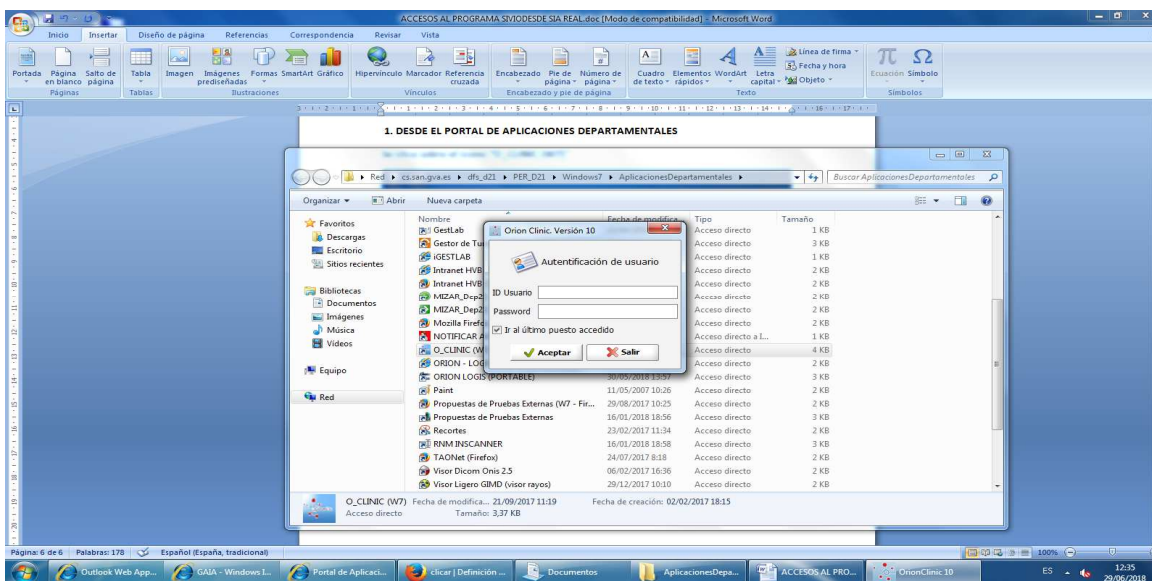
ACCESOS AL PROGRAMA SIVIODESDE SIA REAL.doc [Modo de compatibilidad] - Microsoft Word

Inicio Insertar Diseño de página Referencias Correspondencia Revisar Vista

Portada Página en blanco Salto de página Tabla Imagen Imágenes prediseñadas Formas SmartArt Gráfico Hipervínculo Marcador Referencia cruzada Encabezado Pie de página Número de página Cuadro de texto Elementos rápidos WordArt Letra capital Línea de firma Fecha y hora Objeto Ecuación Símbolo

Páginas Tablas Ilustraciones Vínculos Encabezado y pie de página Texto Símbolos

1. DESDE EL PORTAL DE APLICACIONES DEPARTAMENTALES

Red ▸ cs.san.gva.es ▸ dfs_d21 ▸ PER_D21 ▸ Windows7 ▸ AplicacionesDepartamentales ▸

Buscar AplicacionesDepartamentales

Organizar ▾ Abrir Nueva carpeta

Favoritos
Descargas
Escritorio
Sitios recientes

Bibliotecas
Documentos
Imágenes
Música
Vídeos

Equipo

Red

| Nombre | Fecha de modifica... | Tipo | Tamaño |
|---|---|---|---|
| GestLab | | Acceso directo | 1 KB |
| Gestor de Tu | | Acceso directo | 3 KB |
| iGESTLAB | | Acceso directo | 1 KB |
| Intranet HVB | | Acceso directo | 2 KB |
| Intranet HVB | | Acceso directo | 2 KB |
| MIZAR_Dep2 | | Acceso directo | 2 KB |
| MIZAR_Dep2 | | Acceso directo | 2 KB |
| Mozilla Firefo | | Acceso directo | 2 KB |
| NOTIFICAR A | | Acceso directo a l... | 1 KB |
| O_CLINIC (W | | Acceso directo | 4 KB |
| ORION - LOG | | Acceso directo | 2 KB |
| ORION LOGIS (PORTABLE) | 30/05/2018 13:57 | Acceso directo | 3 KB |
| Paint | 11/05/2007 10:26 | Acceso directo | 2 KB |
| Propuestas de Pruebas Externas (W7 - Fir... | 29/08/2017 10:25 | Acceso directo | 2 KB |
| Propuestas de Pruebas Externas | 16/01/2018 18:56 | Acceso directo | 3 KB |
| Recortes | 23/02/2017 11:34 | Acceso directo | 2 KB |
| RNM INSCANNER | 16/01/2018 18:58 | Acceso directo | 3 KB |
| TAONet (Firefox) | 24/07/2017 8:18 | Acceso directo | 2 KB |
| Visor Dicom Onis 2.5 | 06/02/2017 16:36 | Acceso directo | 2 KB |
| Visor Ligero GIMD (visor rayos) | 29/12/2017 10:10 | Acceso directo | 2 KB |

Orion Clinic. Versión 10
Autentificación de usuario
ID Usuario
Password
Ir al último puesto accedido
Aceptar Salir

O_CLINIC (W7) Fecha de modifica... 21/09/2017 11:19 Fecha de creación: 02/02/2017 18:15
Acceso directo Tamaño: 3,37 KB

Página: 6 de 6 Palabras: 178 Español (España, tradicional) 100%

Outlook Web App... GAIA - Windows I... Portal de Aplicaci... clicar | Definición ... Documentos AplicacionesDepa... ACCESOS AL PRO... OrionClinic 10 ES 12:35 29/06/2018